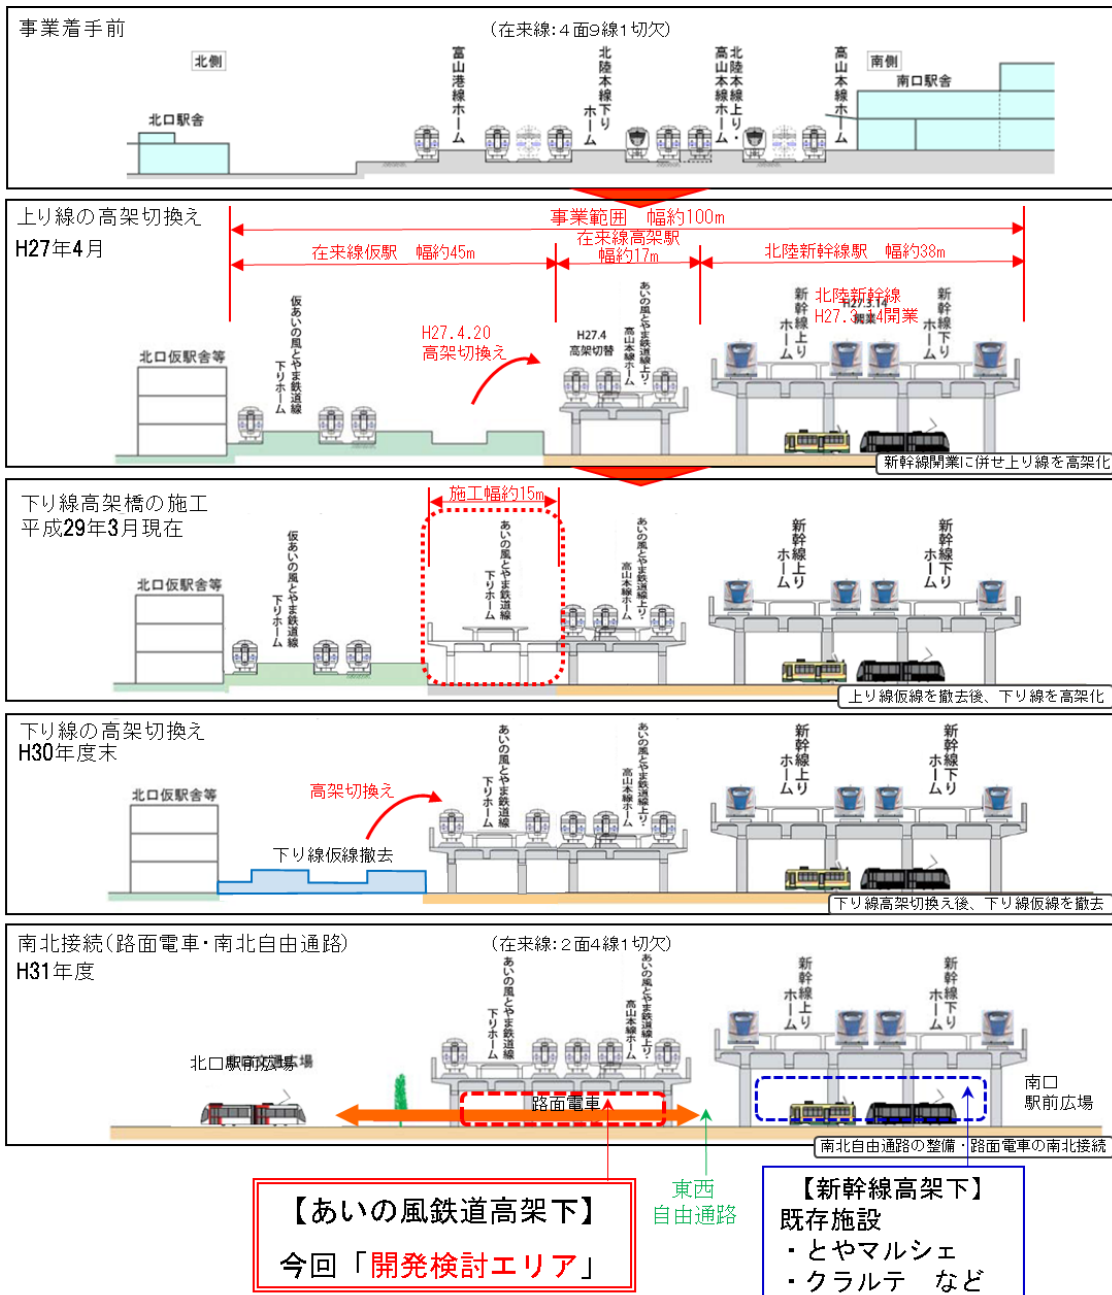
事業着手前

（在来線：4面9線1切欠）

北側

富山港線ホーム

北陸本線下りホーム

高山本線ホーム
北陸本線上り・

高山本線ホーム

南側

南口駅舎

北口駅舎

上り線の高架切換え
H27年4月

事業範囲　幅約100m

在来線高架駅
幅約17m

在来線仮駅　幅約45m

北陸新幹線駅　幅約38m

仮あいの風とやま鉄道線下りホーム

H27.4.20
高架切換え

H27.4
高架切替

あいの風とやま鉄道線上り・高山本線ホーム

新幹線上りホーム

北陸新幹線
H27.3.14開業

新幹線下りホーム

北口仮駅舎等

新幹線開業に併せ上り線を高架化

下り線高架橋の施工
平成29年3月現在

施工幅約15m

仮あいの風とやま鉄道線下りホーム

あいの風とやま鉄道線下りホーム

あいの風とやま鉄道線上り・高山本線ホーム

新幹線上りホーム

新幹線下りホーム

北口仮駅舎等

上り線仮線を撤去後、下り線を高架化

下り線の高架切換え
H30年度末

あいの風とやま鉄道線下りホーム

あいの風とやま鉄道線上り・高山本線ホーム

新幹線上りホーム

新幹線下りホーム

北口仮駅舎等

高架切換え

下り線仮線撤去

下り線高架切換え後、下り線仮線を撤去

南北接続（路面電車・南北自由通路）
H31年度

（在来線：2面4線1切欠）

あいの風とやま鉄道線下りホーム

あいの風とやま鉄道線上り・高山本線ホーム

新幹線上りホーム

新幹線下りホーム

北口駅前広場

路面電車

南口
駅前広場

南北自由通路の整備・路面電車の南北接続

【あいの風鉄道高架下】
今回「開発検討エリア」

東西
自由通路

【新幹線高架下】
既存施設
・とやマルシェ
・クラルテ　など